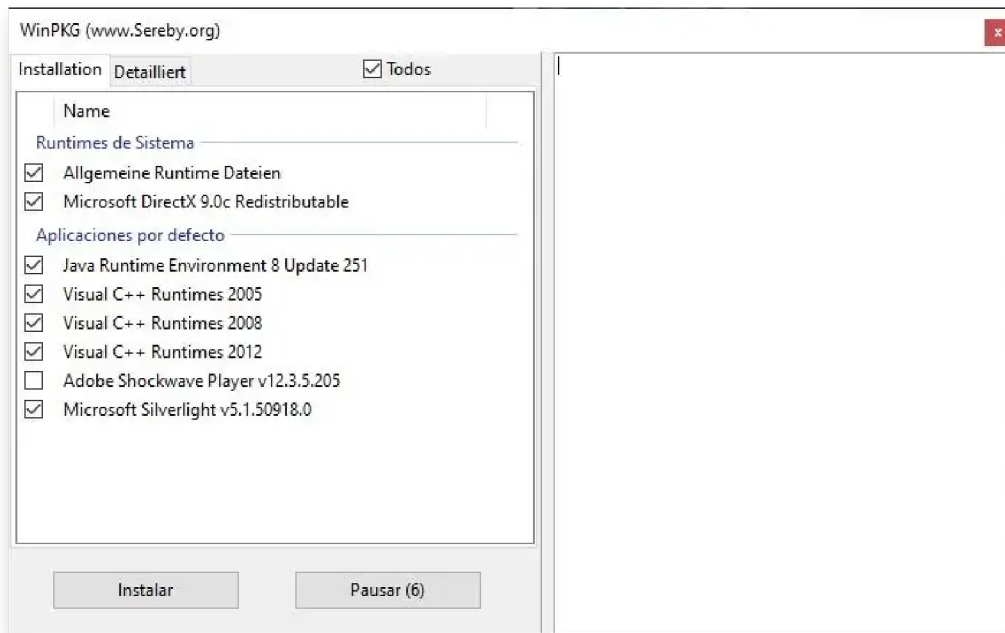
WinPKG (www.Sereby.org)

x

Installation Detailliert

☑ Todos

Name

Runtimes de Sistema

☑ Allgemeine Runtime Dateien
☑ Microsoft DirectX 9.0c Redistributable

Aplicaciones por defecto

☑ Java Runtime Environment 8 Update 251
☑ Visual C++ Runtimes 2005
☑ Visual C++ Runtimes 2008
☑ Visual C++ Runtimes 2012
☐ Adobe Shockwave Player v12.3.5.205
☑ Microsoft Silverlight v5.1.50918.0

Instalar

Pausar (6)